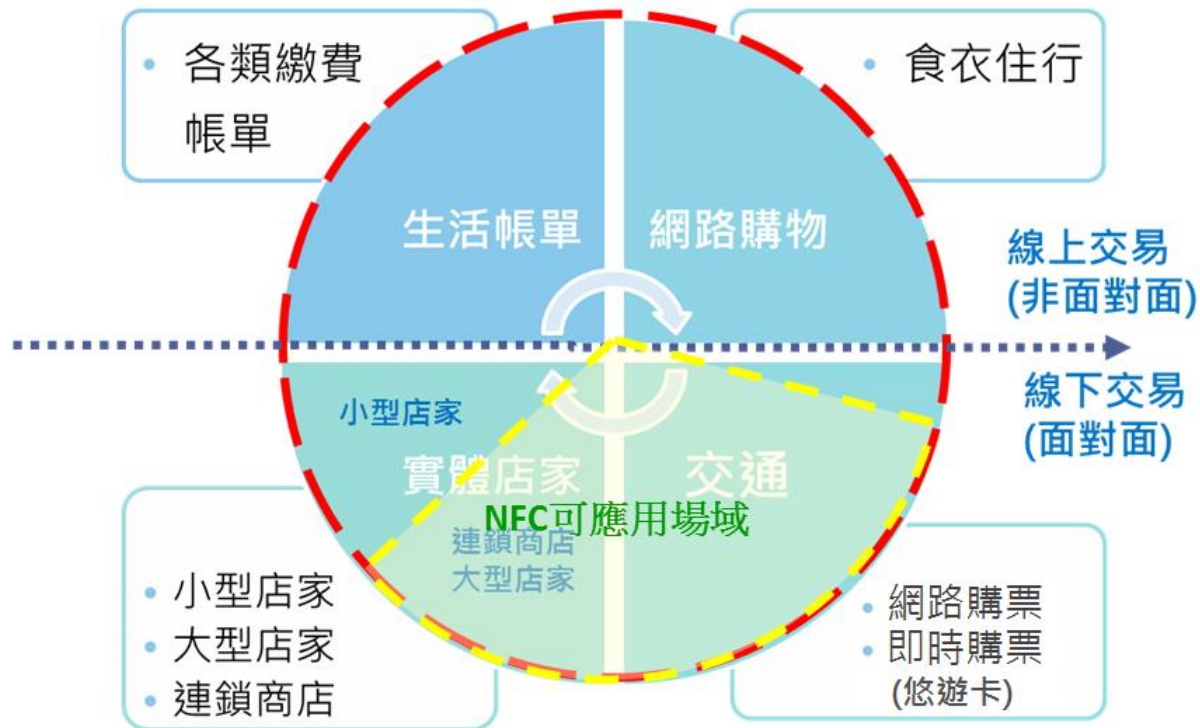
• 各類繳費帳單

• 食衣住行

生活帳單

網路購物

線上交易
(非面對面)

線下交易
(面對面)

小型店家

實體店家

交通

NFC可應用場域

連鎖商店
大型店家

• 小型店家
• 大型店家
• 連鎖商店

• 網路購票
• 即時購票
(悠遊卡)